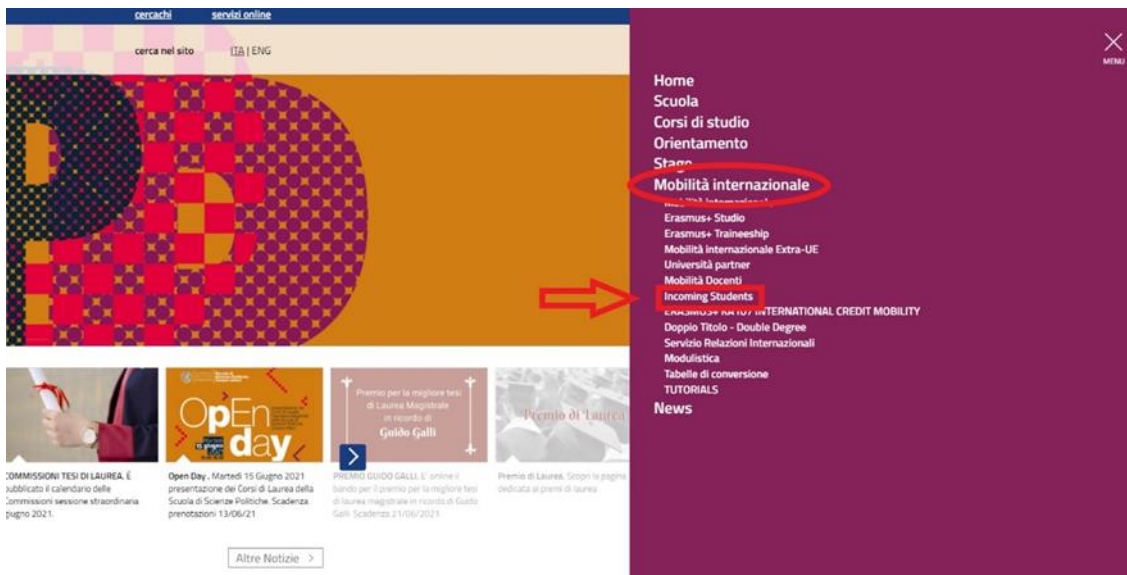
cercachi servizi online

cerca nel sito ITA | ENG

COMMISSIONI TESI DI LAUREA. È pubblicato il calendario delle Commissioni sessione straordinaria giugno 2021.

OpEn day

Open Day, Martedì 15 Giugno 2021 presentazione dei Corsi di Laurea della Scuola di Scienze Politiche. Scadenza prenotazioni 13/06/21

Premio per la migliore tesi di Laurea Magistrale in ricordo di Guido Galli

PREMIO GUIDO GALLI. E' online il bando per il premio per la migliore tesi di laurea magistrale in ricordo di Guido Galli. Scadenza 21/06/2021

Premio di Laurea

Premio di Laurea. Scopri la pagina dedicata ai premi di laurea

Altre Notizie >

MENU

Home
Scuola
Corsi di studio
Orientamento
Stage
Mobilità internazionale
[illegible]
Erasmus+ Studio
Erasmus+ Traineeship
Mobilità internazionale Extra-UE
Università partner
Mobilità Docenti
Incoming Students
ERASMUS+ KA107 INTERNATIONAL CREDIT MOBILITY
Doppio Titolo - Double Degree
Servizio Relazioni Internazionali
Modulistica
Tabelle di conversione
TUTORIALS
News